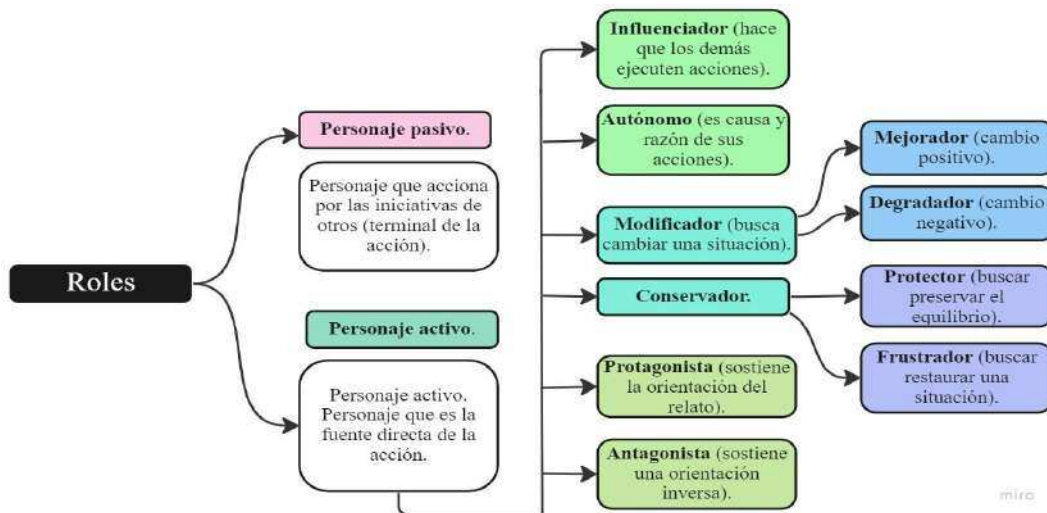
Roles

Personaje pasivo.

Personaje que acciona por las iniciativas de otros (terminal de la acción).

Personaje activo.

Personaje activo. Personaje que es la fuente directa de la acción.

Influenciador (hace que los demás ejecuten acciones).

Autónomo (es causa y razón de sus acciones).

Modificador (busca cambiar una situación).

Conservador.

Protagonista (sostiene la orientación del relato).

Antagonista (sostiene una orientación inversa).

Mejorador (cambio positivo).

Degradador (cambio negativo).

Protector (buscar preservar el equilibrio).

Frustrador (buscar restaurar una situación).

miro